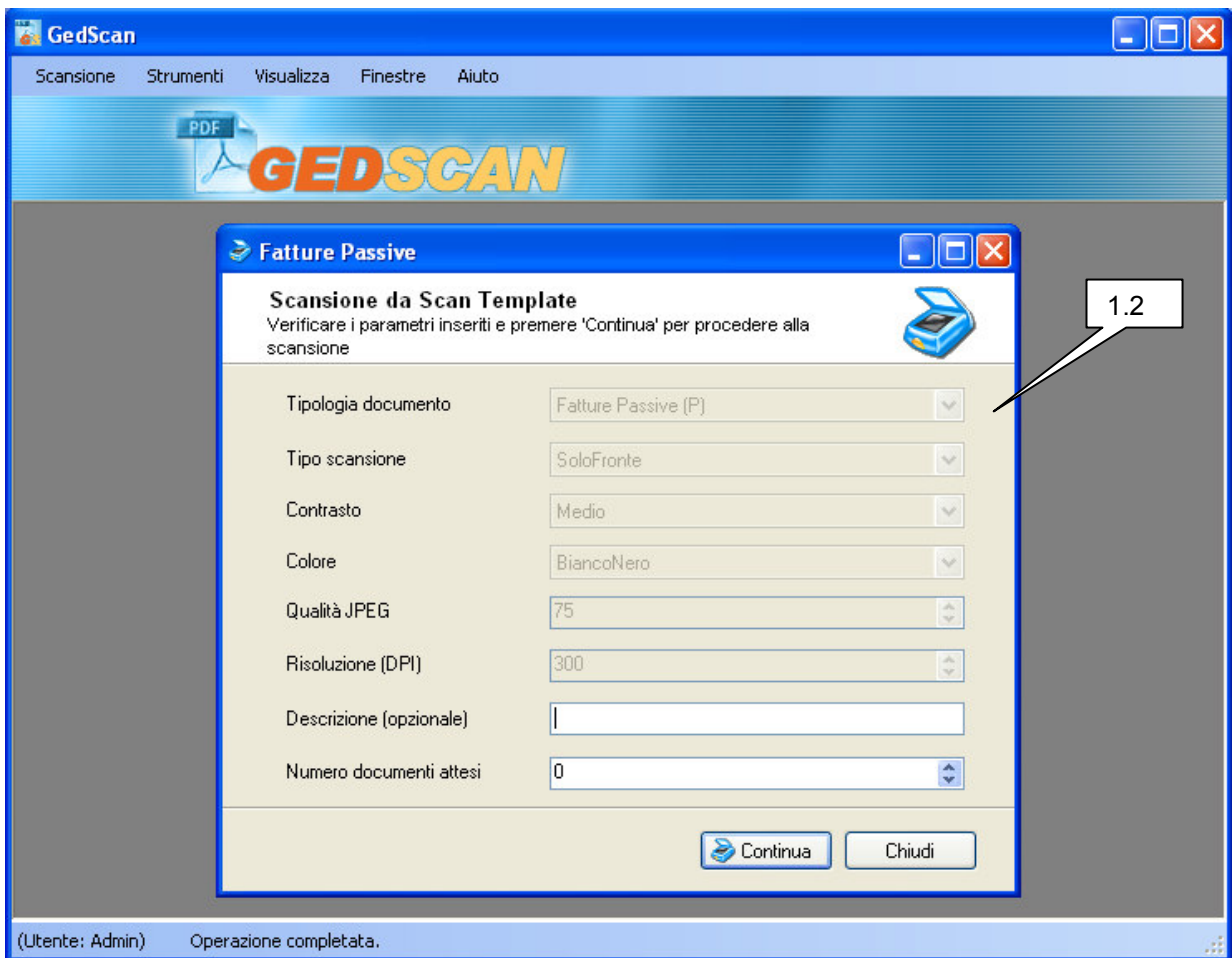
GedScan

Scansione Strumenti Visualizza Finestre Aiuto

PDF GEDSCAN

Fatture Passive

Scansione da Scan Template
Verificare i parametri inseriti e premere 'Continua' per procedere alla scansione

1.2

Tipologia documento | Fatture Passive (P)

Tipo scansione | SoloFronte

Contrasto | Medio

Colore | BiancoNero

Qualità JPEG | 75

Risoluzione (DPI) | 300

Descrizione (opzionale)

Numero documenti attesi | 0

Continua Chiudi

(Utente: Admin) Operazione completata.